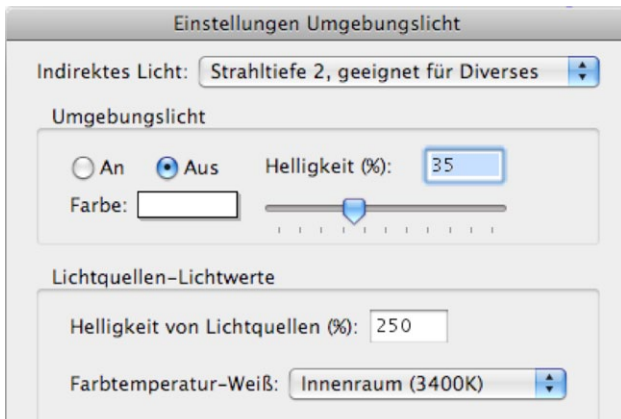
Einstellungen Umgebungslicht

Indirektes Licht: Strahltiefe 2, geeignet für Diverses

Umgebungslicht

An Aus Helligkeit (%): 35

Farbe:

Lichtquellen-Lichtwerte

Helligkeit von Lichtquellen (%): 250

Farbtemperatur-Weiß: Innenraum (3400K)